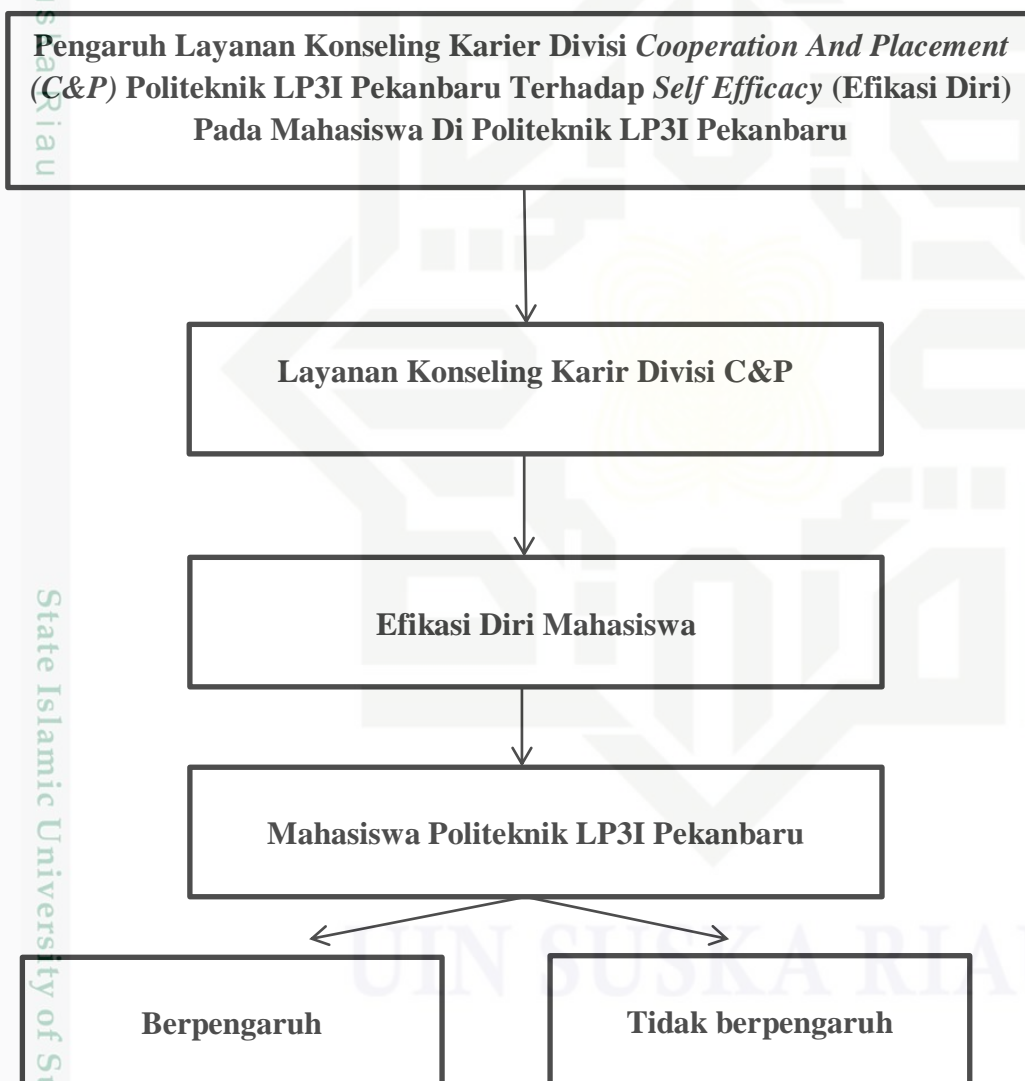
Pengaruh Layanan Konseling Karier Divisi *Cooperation And Placement (C&P)* Politeknik LP3I Pekanbaru Terhadap *Self Efficacy* (Efikasi Diri) Pada Mahasiswa Di Politeknik LP3I Pekanbaru

Layanan Konseling Karir Divisi C&P

Efikasi Diri Mahasiswa

Mahasiswa Politeknik LP3I Pekanbaru

Berpengaruh

Tidak berpengaruh

State Islamic University of Su

UIN SUSKA RIAU